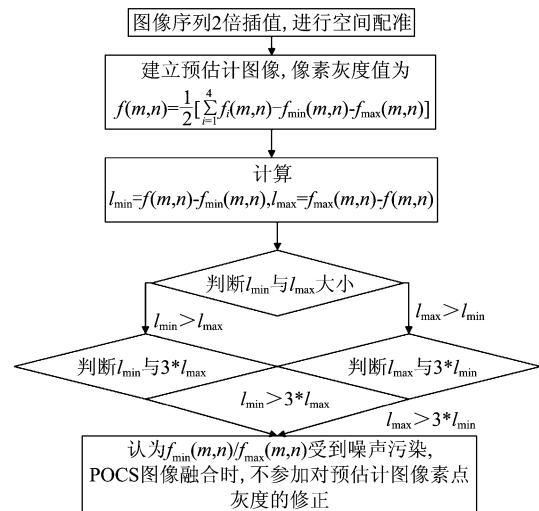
图像序列2倍插值, 进行空间配准

建立预估计图像, 像素灰度值为
$f(m,n)=\frac{1}{2}[\sum_{i=1}^{4}f_i(m,n)-f_{\min}(m,n)-f_{\max}(m,n)]$

计算
$l_{\min}=f(m,n)-f_{\min}(m,n), l_{\max}=f_{\max}(m,n)-f(m,n)$

判断$l_{\min}$与$l_{\max}$大小

$l_{\min}>l_{\max}$

$l_{\max}>l_{\min}$

判断$l_{\min}$与$3*l_{\max}$

判断$l_{\max}$与$3*l_{\min}$

$l_{\min}>3*l_{\max}$

$l_{\max}>3*l_{\min}$

认为$f_{\min}(m,n)/f_{\max}(m,n)$受到噪声污染, POCS图像融合时, 不参加对预估计图像素点灰度的修正